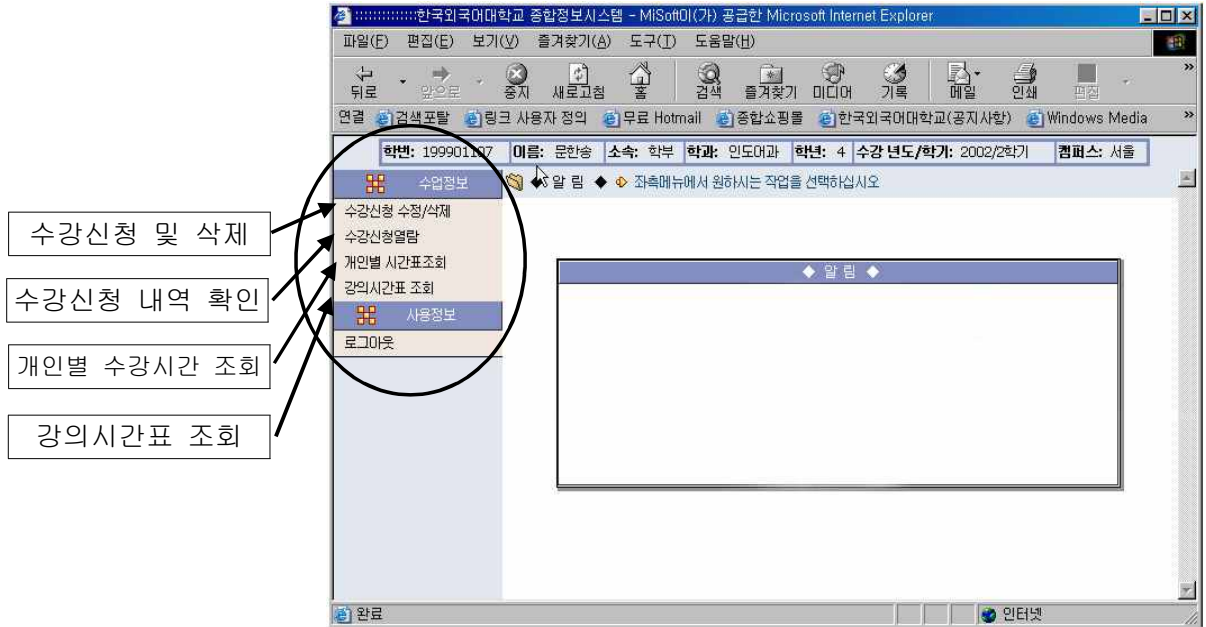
:::::::::::::한국외국어대학교 종합정보시스템 - MiSoft이(가) 공급한 Microsoft Internet Explorer

파일(F) 편집(E) 보기(V) 즐겨찾기(A) 도구(T) 도움말(H)

뒤로 앞으로 중지 새로고침 홈 검색 즐겨찾기 미디어 기록 메일 인쇄 편집

연결 검색포탈 링크 사용자 정의 무료 Hotmail 종합쇼핑몰 한국외국어대학교(공지사항) Windows Media

학번: 199901107 이름: 문한송 소속: 학부 학과: 인도어과 학년: 4 수강 년도/학기: 2002/2학기 캠퍼스: 서울

수업정보

◆ 알 림 ◆ 좌측메뉴에서 원하시는 작업을 선택하십시오

수강신청 수정/삭제

수강신청열람

개인별 시간표조회

강의시간표 조회

사용정보

로그아웃

◆ 알 림 ◆

수강신청 및 삭제

수강신청 내역 확인

개인별 수강시간 조회

강의시간표 조회

완료

인터넷